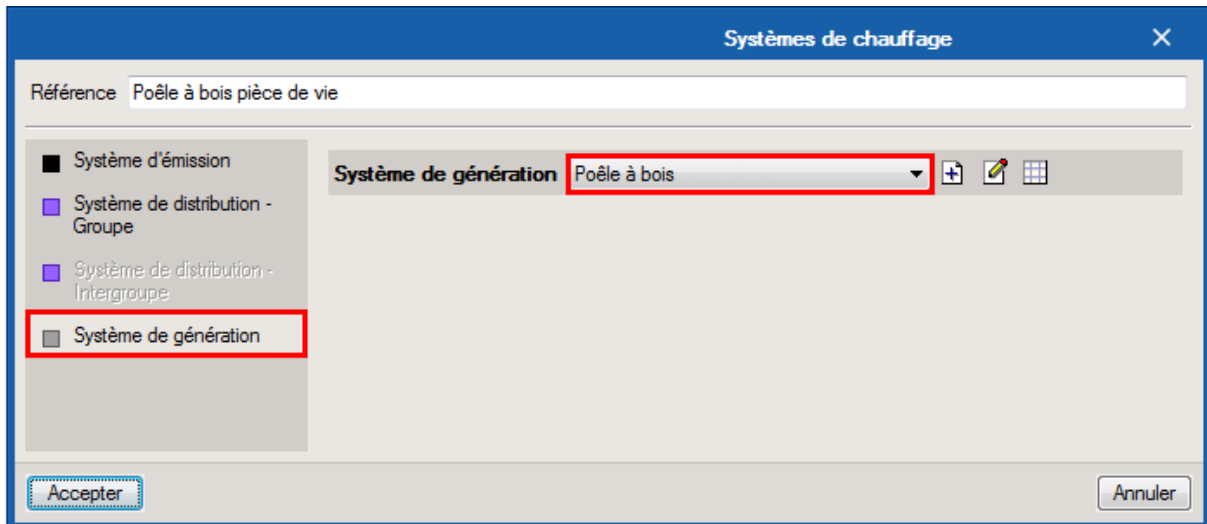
Systèmes de chauffage

Référence Poêle à bois pièce de vie

Système d'émission

Système de distribution - Groupe

Système de distribution - Intergroupe

Système de génération

Système de génération Poêle à bois

Accepter

Annuler